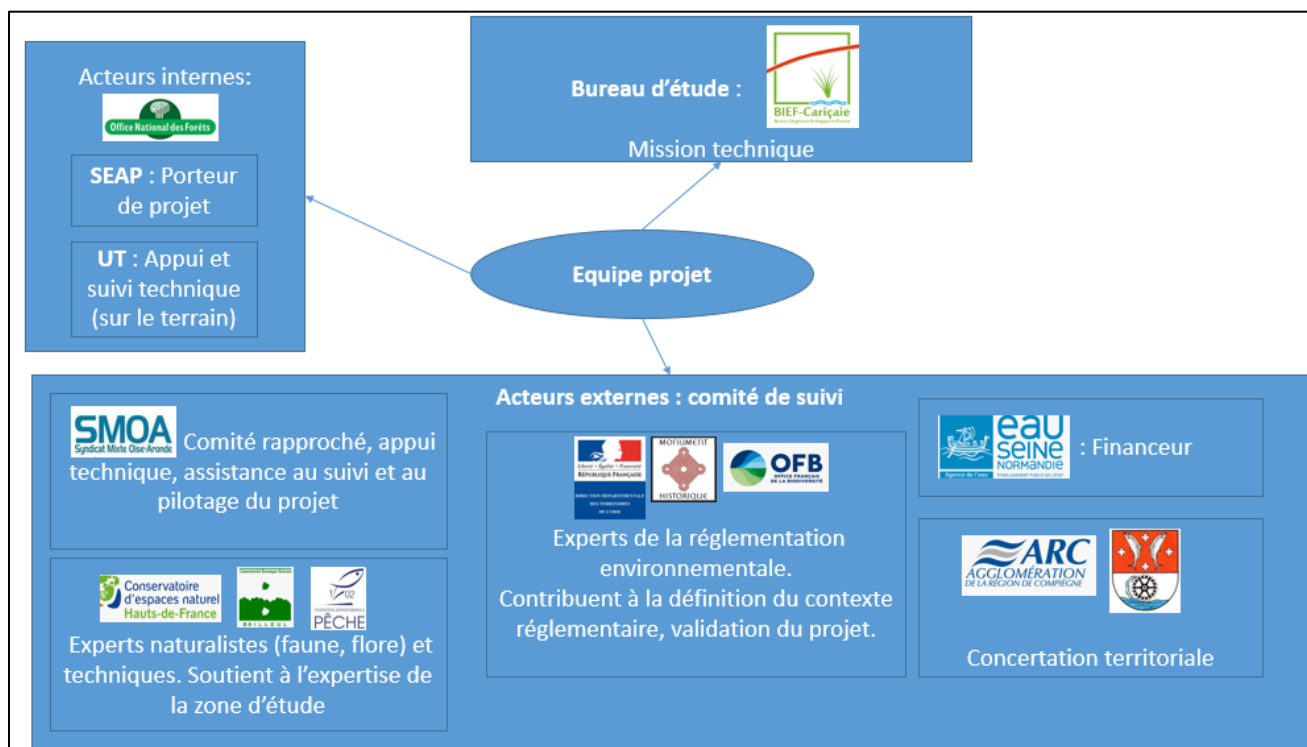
Acteurs internes:

Office National des Forêts

SEAP : Porteur de projet

UT : Appui et suivi technique (sur le terrain)

Bureau d'étude :

BIEF-Cariçaie

Mission technique

Equipe projet

Acteurs externes : comité de suivi

SMOA Syndicat Mixte Oise-Aronde

Comité rapproché, appui technique, assistance au suivi et au pilotage du projet

Conservatoire d'espaces naturels Hauts-de-France

BAILLEUL

02 PÊCHE

Experts naturalistes (faune, flore) et techniques. Soutient à l'expertise de la zone d'étude

Liberté • Égalité • Fraternité RÉPUBLIQUE FRANÇAISE

DIRECTION DÉPARTEMENTALE DES TERRITOIRES DE L'OISE

MONUMENT HISTORIQUE

OFB OFFICE FRANÇAIS DE LA BIODIVERSITÉ

Experts de la réglementation environnementale.
Contribuent à la définition du contexte réglementaire, validation du projet.

Agence de l'eau

eau SEINE NORMANDIE

ÉTABLISSEMENT PUBLIC DE L'ÉTAT

: Financeur

ARC AGGLOMÉRATION DE LA RÉGION DE COMPIÈGNE

Concertation territoriale